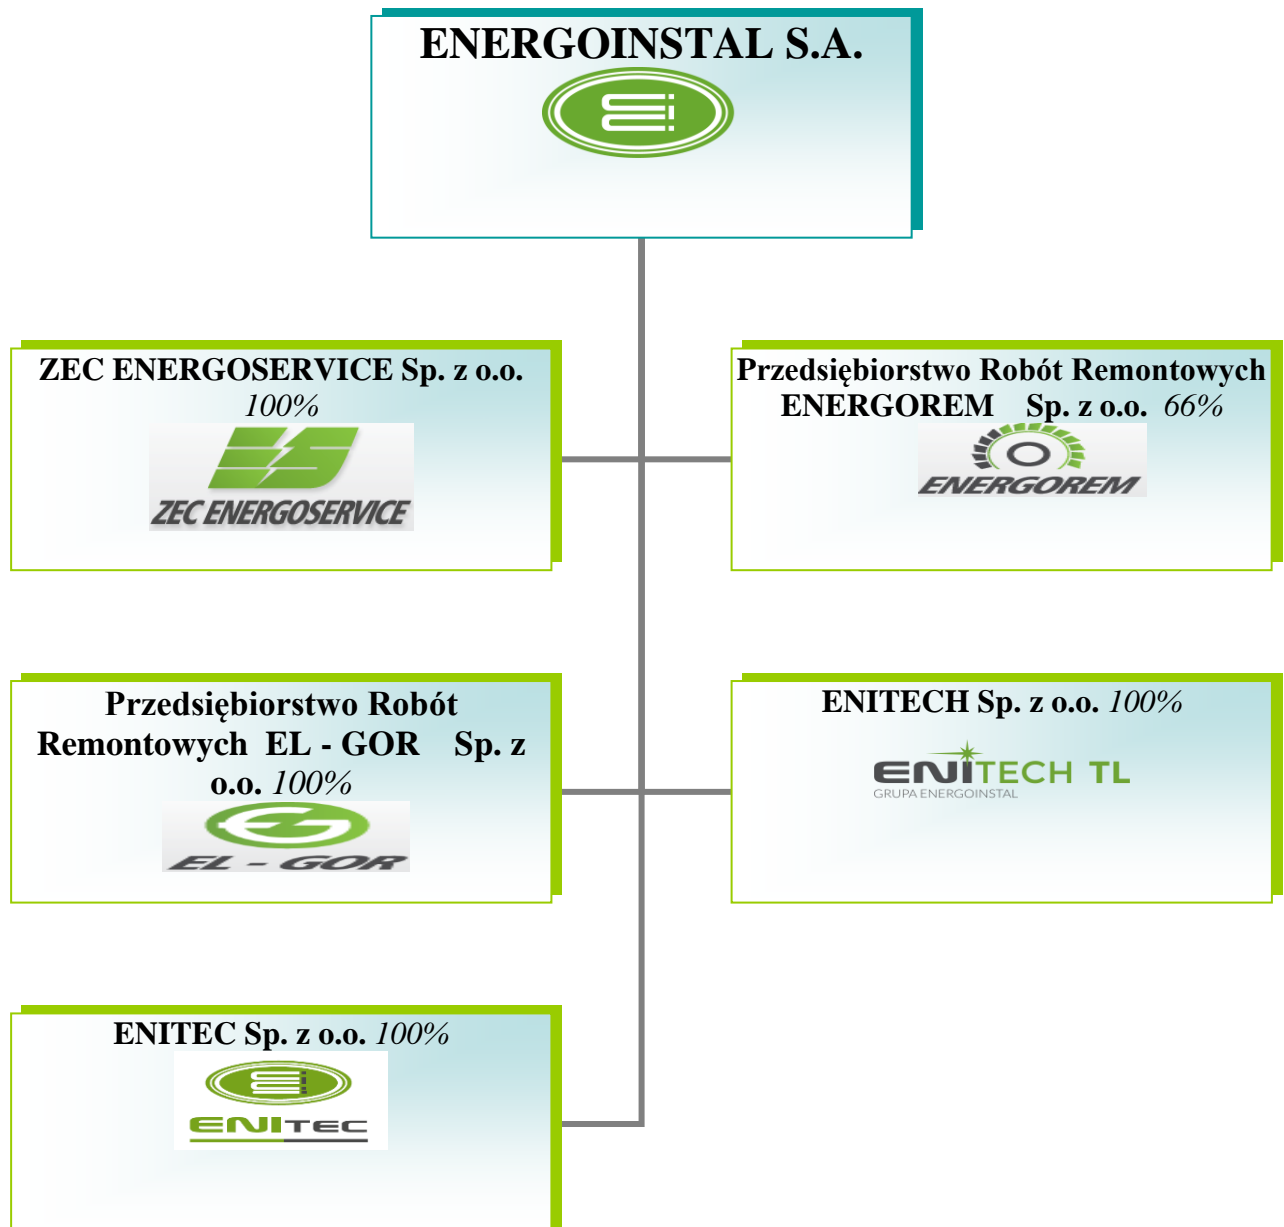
ENERGOINSTAL S.A.

ZEC ENERGOSERVICE Sp. z o.o. 100%

ZEC ENERGOSERVICE

Przedsiębiorstwo Robót Remontowych ENERGOREM Sp. z o.o. 66%

ENERGOREM

Przedsiębiorstwo Robót Remontowych EL - GOR Sp. z o.o. 100%

EL - GOR

ENITECH Sp. z o.o. 100%

ENITECH TL
GRUPA ENERGOINSTAL

ENITEC Sp. z o.o. 100%

ENITEC